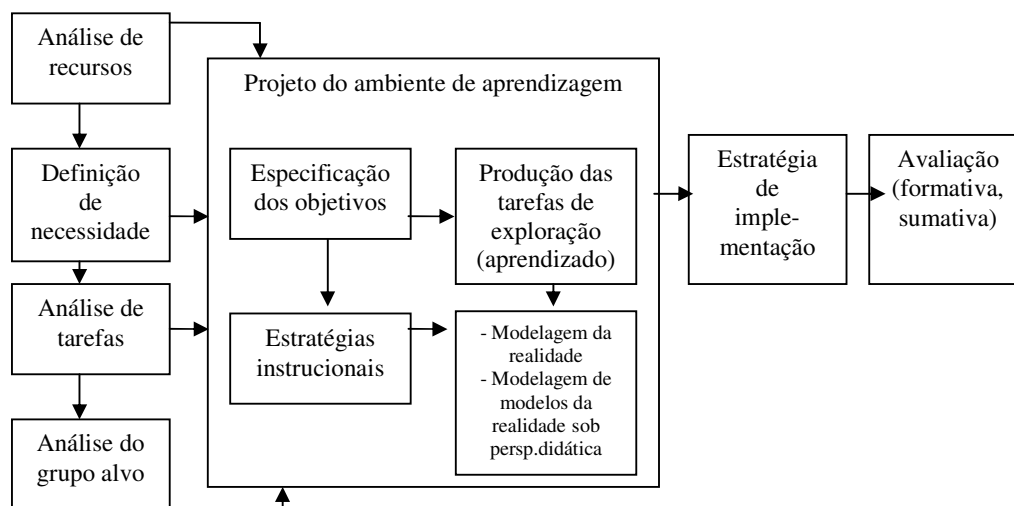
Análise de recursos

Definição de necessidade

Análise de tarefas

Análise do grupo alvo

Projeto do ambiente de aprendizagem

Especificação dos objetivos

Produção das tarefas de exploração (aprendizado)

Estratégias instrucionais

- Modelagem da realidade
- Modelagem de modelos da realidade sob persp.didática

Estratégia de implementação

Avaliação (formativa, sumativa)